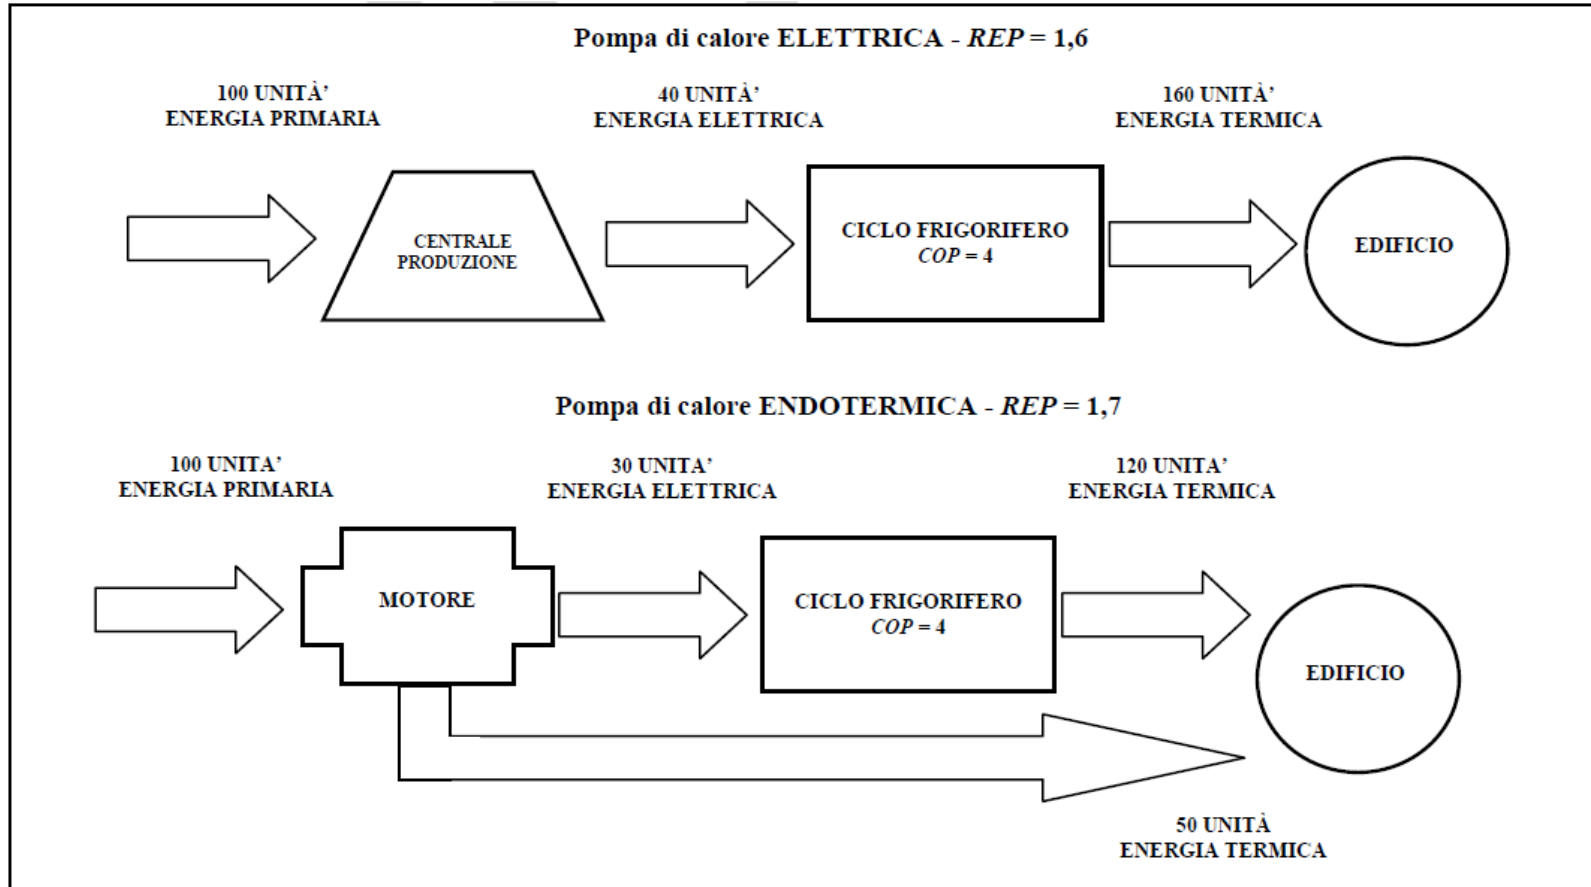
Pompa di calore ELETTRICA - $REP = 1{,}6$

100 UNITÀ' ENERGIA PRIMARIA

40 UNITÀ' ENERGIA ELETTRICA

160 UNITÀ' ENERGIA TERMICA

CENTRALE PRODUZIONE

CICLO FRIGORIFERO $COP = 4$

EDIFICIO

Pompa di calore ENDOTERMICA - $REP = 1{,}7$

100 UNITA' ENERGIA PRIMARIA

30 UNITA' ENERGIA ELETTRICA

120 UNITA' ENERGIA TERMICA

MOTORE

CICLO FRIGORIFERO $COP = 4$

EDIFICIO

50 UNITÀ ENERGIA TERMICA